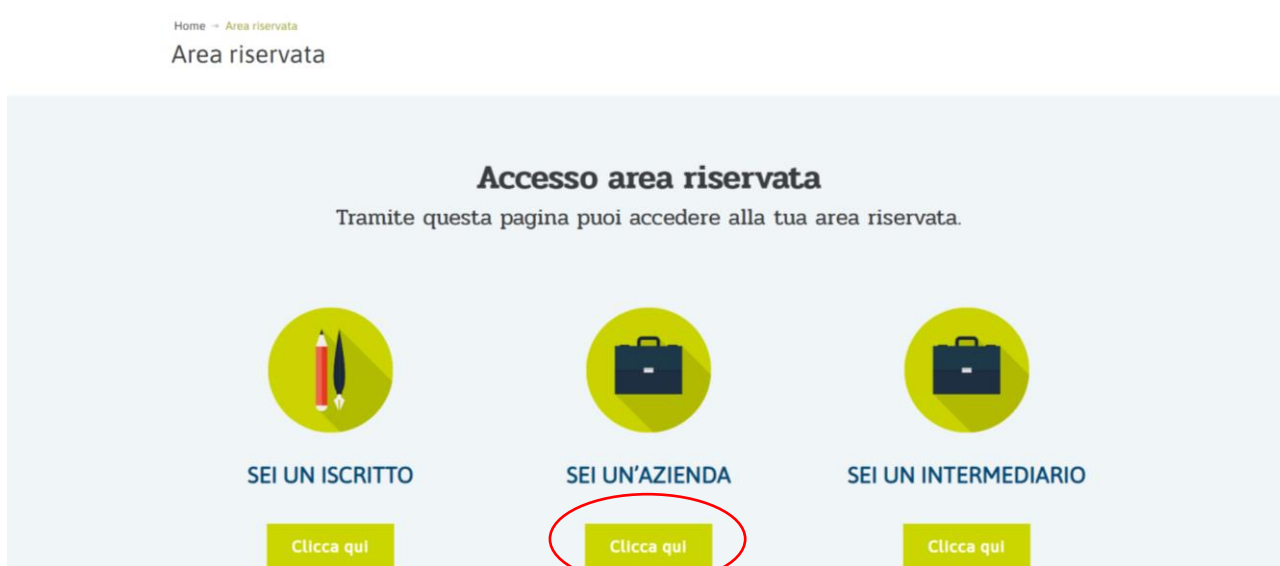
Home → Area riservata

Area riservata

Accesso area riservata

Tramite questa pagina puoi accedere alla tua area riservata.

SEI UN ISCRITTO

Clicca qui

SEI UN'AZIENDA

Clicca qui

SEI UN INTERMEDIARIO

Clicca qui